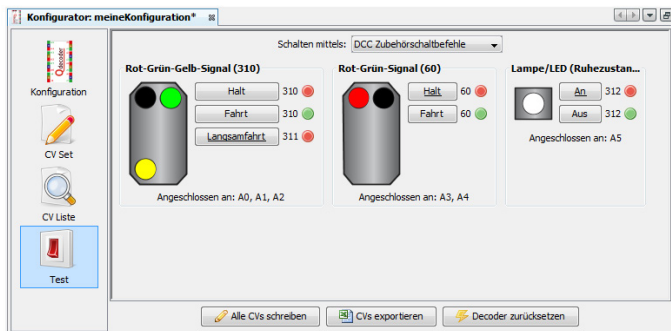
Konfigurator: meineKonfiguration*

Konfiguration

CV Set

CV Liste

Test

Schalten mittels: DCC Zubehörschaltbefehle

Rot-Grün-Gelb-Signal (310)

Halt 310

Fahrt 310

Langsamfahrt 311

Angeschlossen an: A0, A1, A2

Rot-Grün-Signal (60)

Halt 60

Fahrt 60

Angeschlossen an: A3, A4

Lampe/LED (Ruhezustan...

An 312

Aus 312

Angeschlossen an: A5

Alle CVs schreiben

CVs exportieren

Decoder zurücksetzen